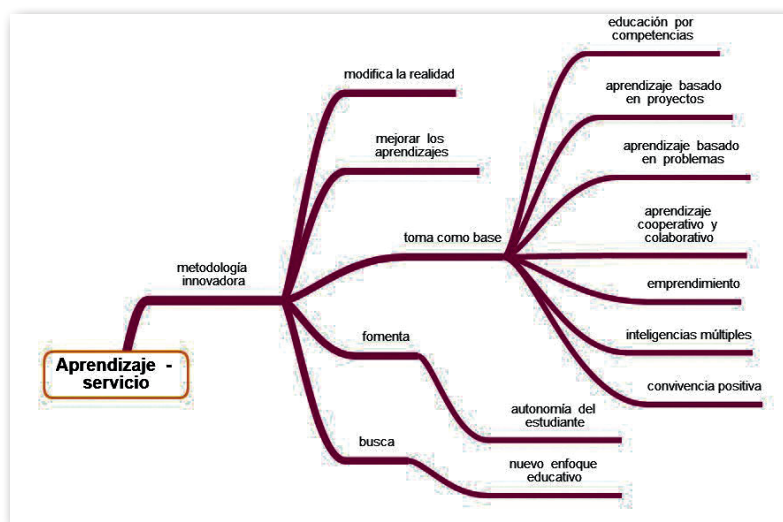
Aprendizaje - servicio

metodología innovadora

modifica la realidad

mejorar los aprendizajes

toma como base

educación por competencias

aprendizaje basado en proyectos

aprendizaje basado en problemas

aprendizaje cooperativo y colaborativo

emprendimiento

inteligencias múltiples

convivencia positiva

fomenta

autonomía del estudiante

busca

nuevo enfoque educativo